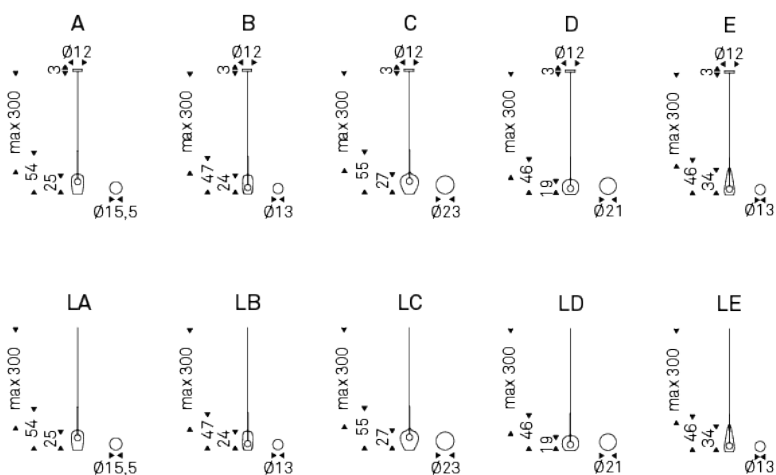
A

Ø12
3
max 300
54
25
Ø15,5

B

Ø12
3
max 300
47
24
Ø13

C

Ø12
3
max 300
55
27
Ø23

D

Ø12
3
max 300
46
19
Ø21

E

Ø12
3
max 300
46
34
Ø13

LA

max 300
54
25
Ø15,5

LB

max 300
47
24
Ø13

LC

max 300
55
27
Ø23

LD

max 300
46
19
Ø21

LE

max 300
46
34
Ø13